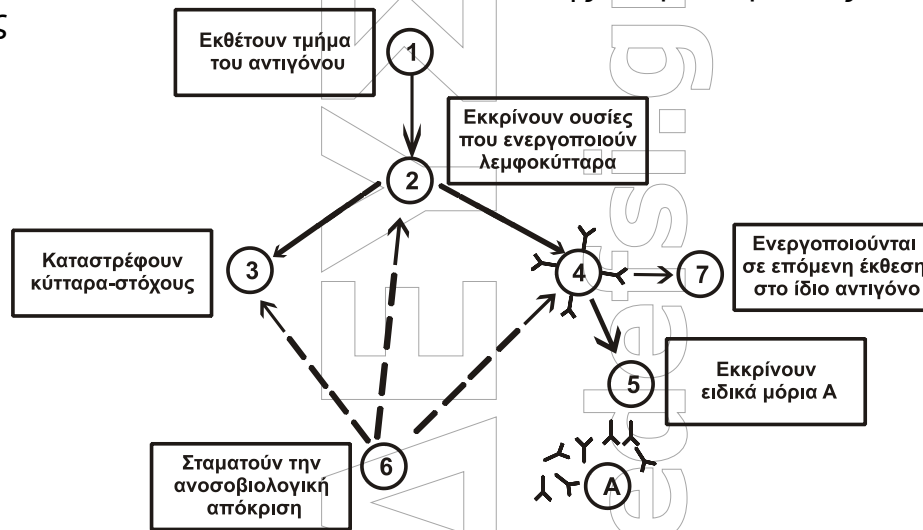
ς

Εκθέτουν τμήμα του αντιγόνου

1

Εκκρίνουν ουσίες που ενεργοποιούν λεμφοκύτταρα

2

Καταστρέφουν κύτταρα-στόχους

3

4

7

Ενεργοποιούνται σε επόμενη έκθεση στο ίδιο αντιγόνο

5

Εκκρίνουν ειδικά μόρια Α

Σταματούν την ανοσοβιολογική απόκριση

6

Α